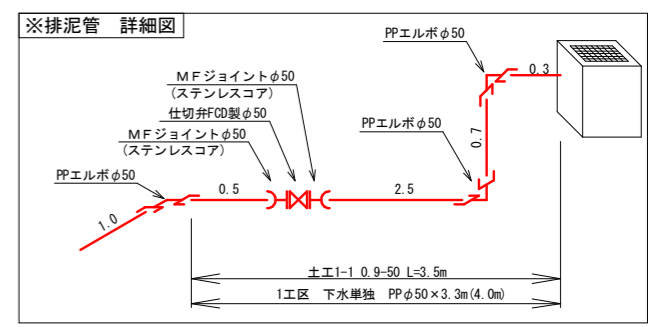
※排泥管　詳細図

PPエルボφ50

ＭＦジョイントφ50
(ステンレスコア)

仕切弁FCD製φ50

ＭＦジョイントφ50
(ステンレスコア)

PPエルボφ50

PPエルボφ50

0.3

0.7

1.0

0.5

2.5

土工1-1 0.9-50 L=3.5m

1工区　下水単独　PPφ50×3.3m(4.0m)